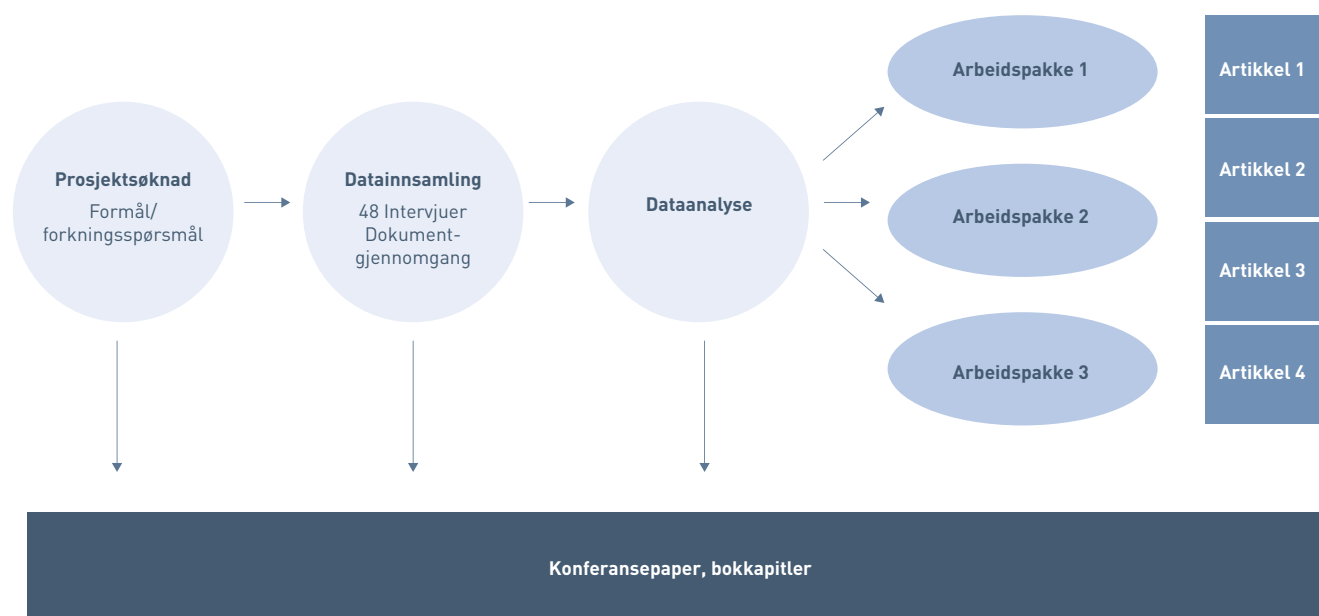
Prosjektsøknad
Formål/
forkningsspørsmål

Datainnsamling
48 Intervjuer
Dokumentgjennomgang

Dataanalyse

Arbeidspakke 1

Arbeidspakke 2

Arbeidspakke 3

Artikkel 1

Artikkel 2

Artikkel 3

Artikkel 4

Konferansepaper, bokkapitler